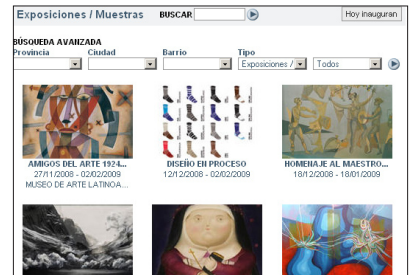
Exposiciones / Muestras BUSCAR Hoy inauguran

BÚSQUEDA AVANZADA

Provincia Ciudad Barrio Tipo

Exposiciones / Todos

AMIGOS DEL ARTE 1924...
27/11/2008 - 02/02/2009
MUSEO DE ARTE LATINOA...

DISEÑO EN PROCESO
12/12/2008 - 02/02/2009

HOMENAJE AL MAESTRO...
18/12/2008 - 18/01/2009